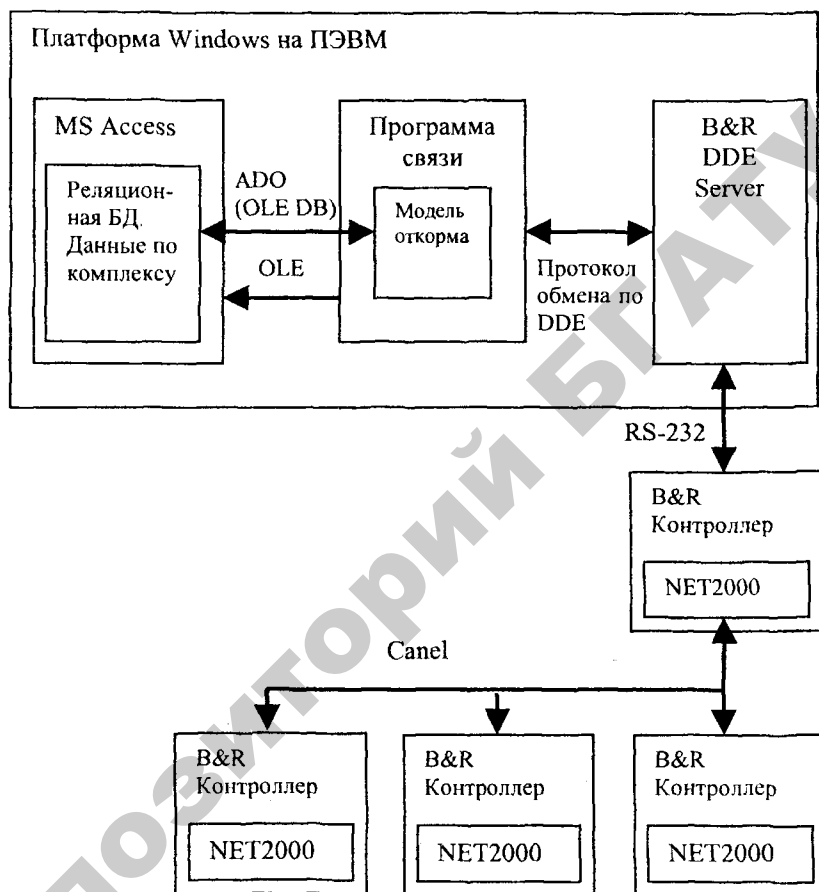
Платформа Windows на ПЭВМ

MS Access

Реляционная БД. Данные по комплексу

ADO (OLE DB)

OLE

Программа связи

Модель откорма

Протокол обмена по DDE

B&R DDE Server

RS-232

B&R Контроллер

NET2000

Canel

B&R Контроллер

NET2000

B&R Контроллер

NET2000

B&R Контроллер

NET2000

Репозиторий БГАТУ